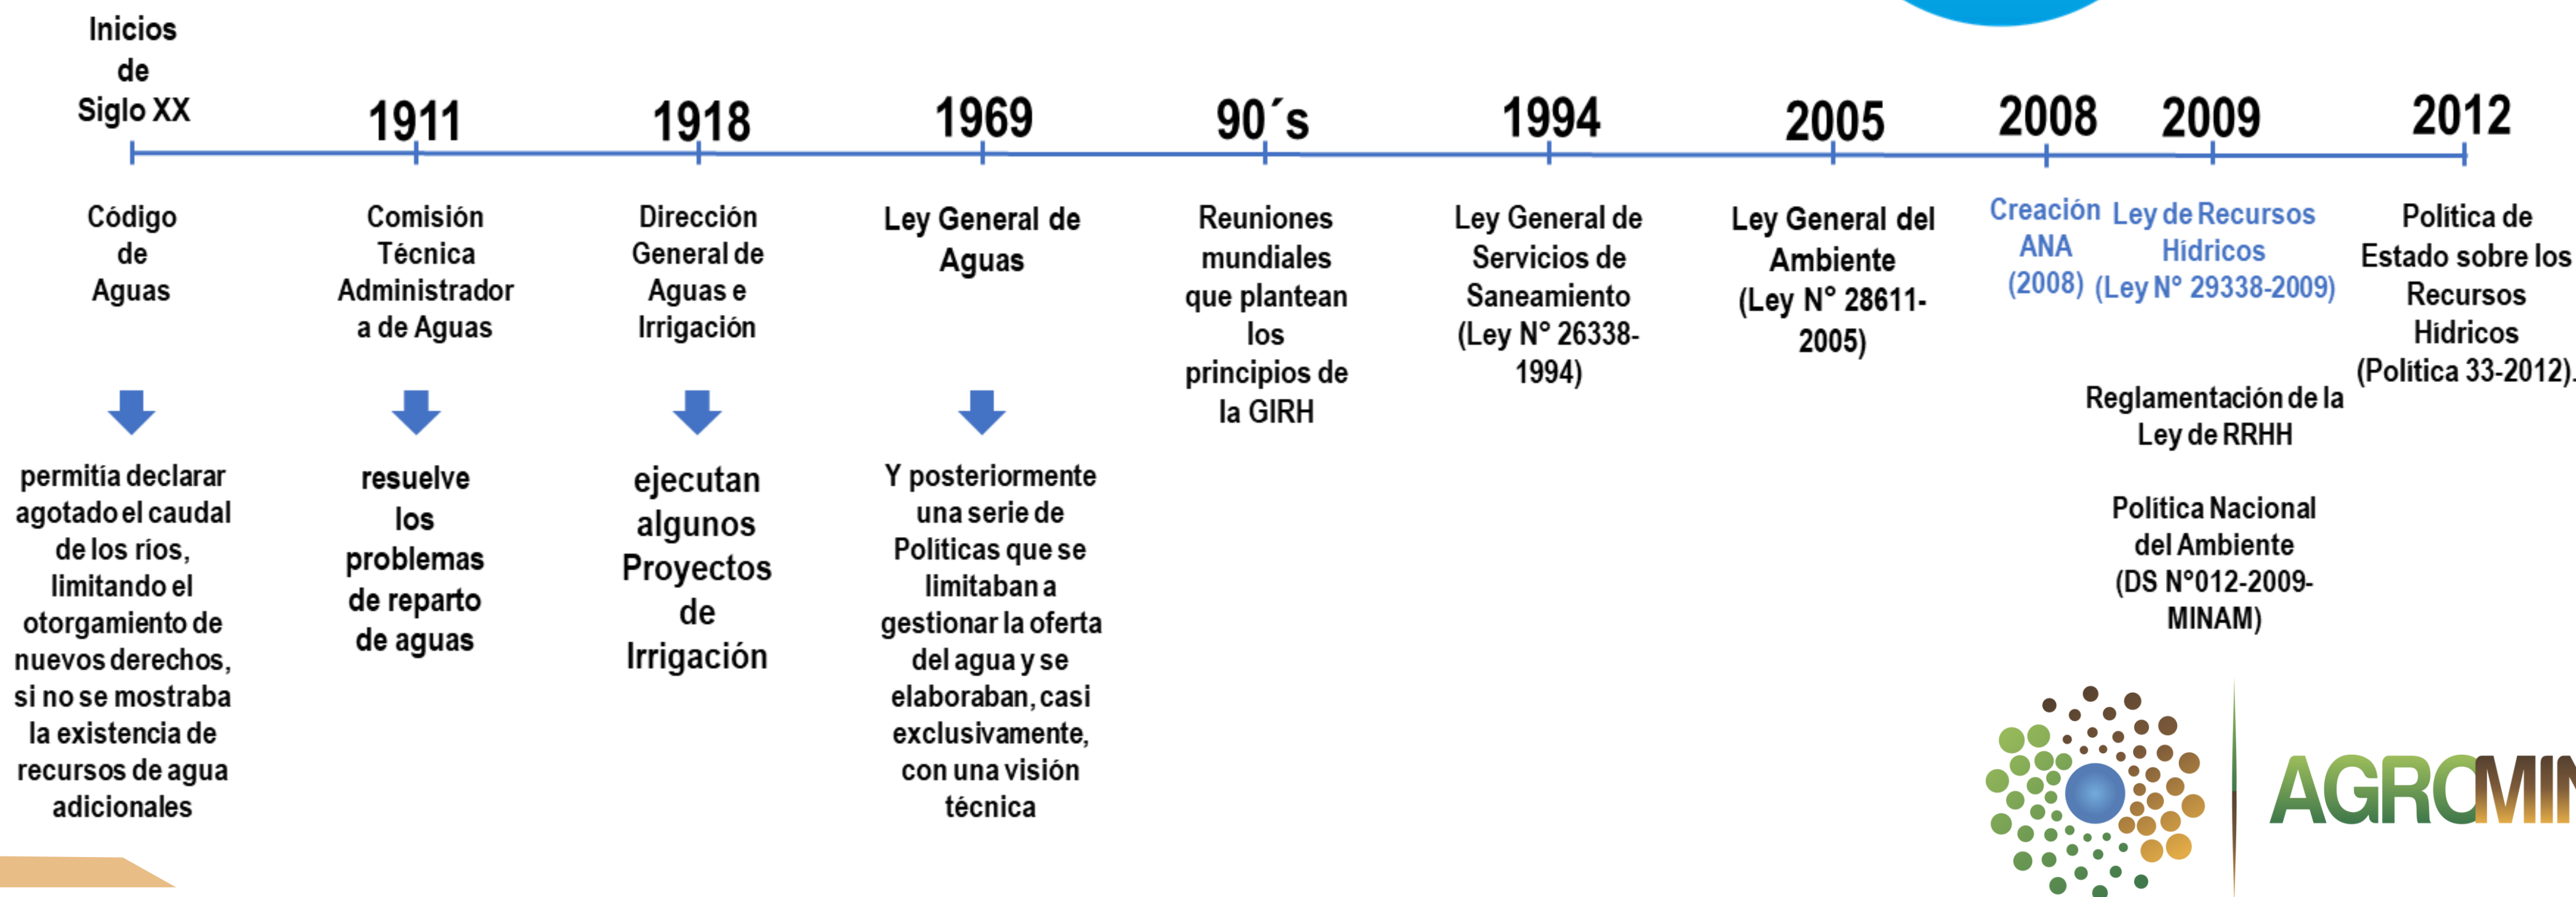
Inicios de Siglo XX

1911

1918

1969

90´s

1994

2005

2008

2009

2012

Código de Aguas

permitía declarar agotado el caudal de los ríos, limitando el otorgamiento de nuevos derechos, si no se mostraba la existencia de recursos de agua adicionales

Comisión Técnica Administrador a de Aguas

resuelve los problemas de reparto de aguas

Dirección General de Aguas e Irrigación

ejecutan algunos Proyectos de Irrigación

Ley General de Aguas

Y posteriormente una serie de Políticas que se limitaban a gestionar la oferta del agua y se elaboraban, casi exclusivamente, con una visión técnica

Reuniones mundiales que plantean los principios de la GIRH

Ley General de Servicios de Saneamiento (Ley N° 26338-1994)

Ley General del Ambiente (Ley N° 28611-2005)

Creación ANA (2008)

Ley de Recursos Hídricos (Ley N° 29338-2009)

Reglamentación de la Ley de RRHH

Política Nacional del Ambiente (DS N°012-2009-MINAM)

Política de Estado sobre los Recursos Hídricos (Política 33-2012).

AGROMIN